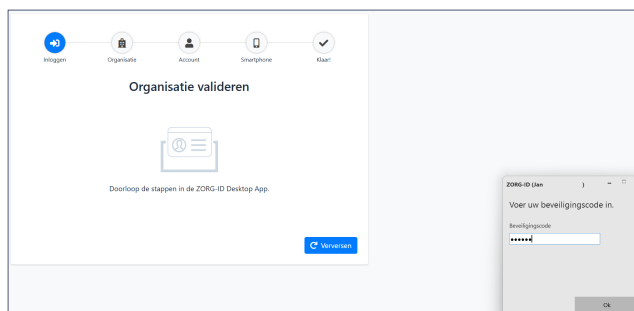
Inloggen Organisatie Account Smartphone Klaar!

Organisatie valideren

Doorloop de stappen in de ZORG-ID Desktop App.

Verversen

ZORG-ID (Jan )

Voer uw beveiligingscode in.

Beveiligingscode

••••••

Ok